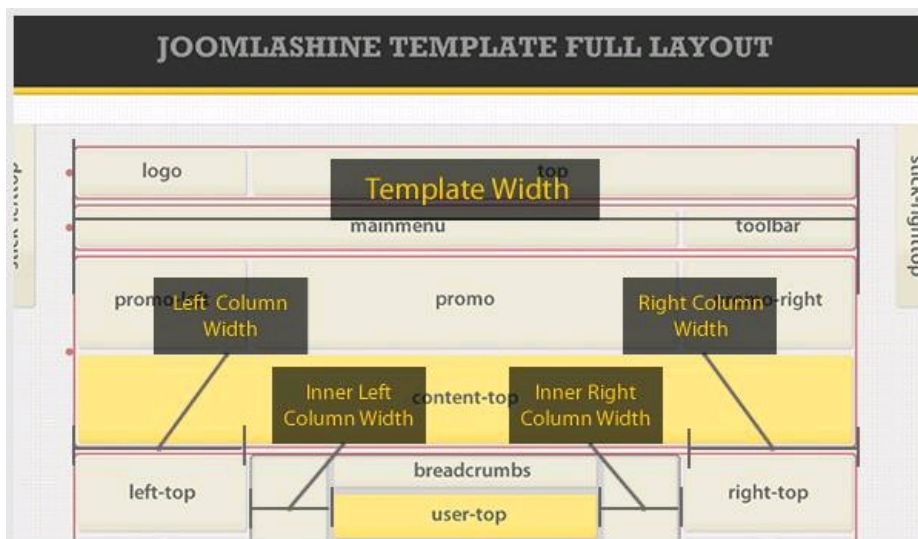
JOOMLASHINE TEMPLATE FULL LAYOUT

stick-lefttop

stick-righttop

logo

top

Template Width

mainmenu

toolbar

promo-left

Left Column Width

promo

Right Column Width

promo-right

Inner Left Column Width

content-top

Inner Right Column Width

left-top

breadcrumbs

right-top

user-top